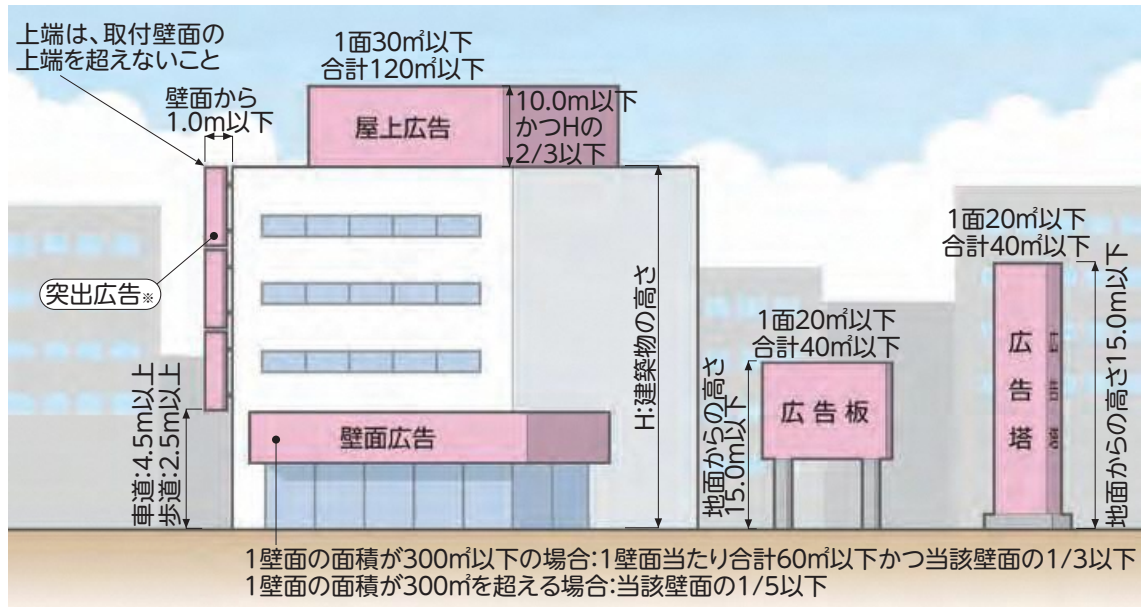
上端は、取付壁面の上端を超えないこと

1面30㎡以下
合計120㎡以下

壁面から
1.0m以下

屋上広告

10.0m以下
かつHの
2/3以下

突出広告※

H:建築物の高さ

1面20㎡以下
合計40㎡以下

1面20㎡以下
合計40㎡以下

広告塔

地面からの高さ15.0m以下

広告板

地面からの高さ
15.0m以下

車道:4.5m以上
歩道:2.5m以上

壁面広告

1壁面の面積が300㎡以下の場合:1壁面当たり合計60㎡以下かつ当該壁面の1/3以下
1壁面の面積が300㎡を超える場合:当該壁面の1/5以下